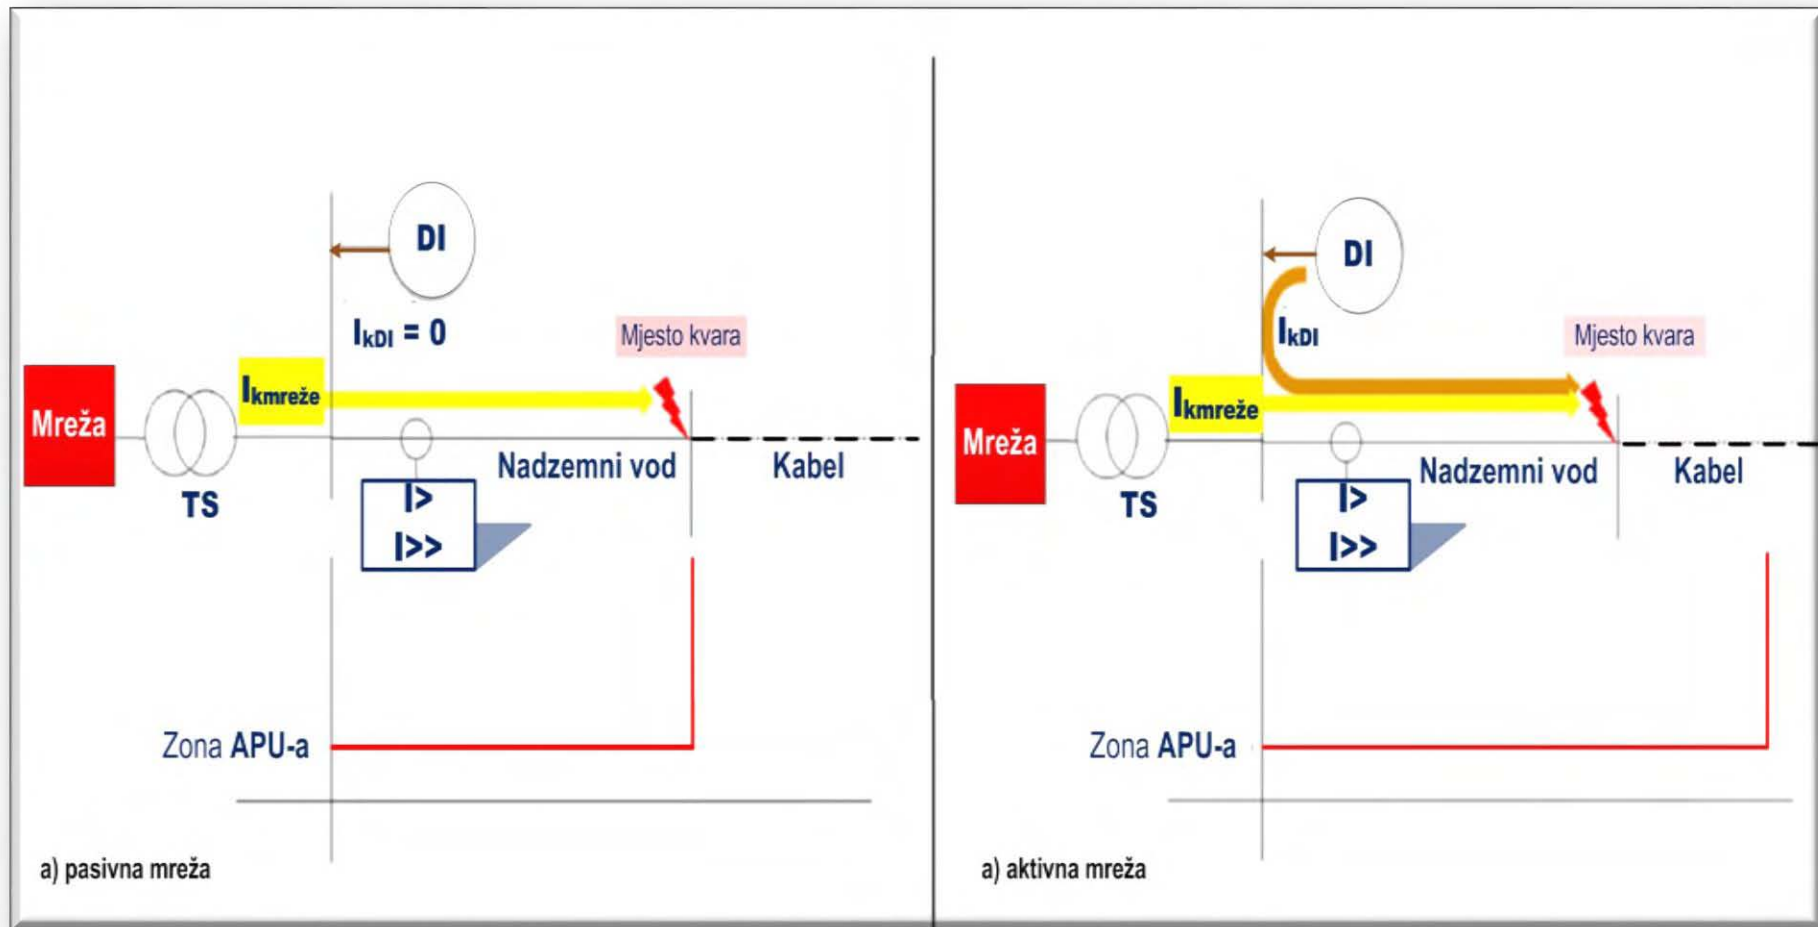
DI

$I_{kDI} = 0$

Mjesto kvara

Mreža

$I_{kmreže}$

TS

I>
I>>

Nadzemni vod

Kabel

Zona APU-a

a) pasivna mreža

DI

$I_{kDI}$

Mjesto kvara

Mreža

$I_{kmreže}$

TS

I>
I>>

Nadzemni vod

Kabel

Zona APU-a

a) aktivna mreža